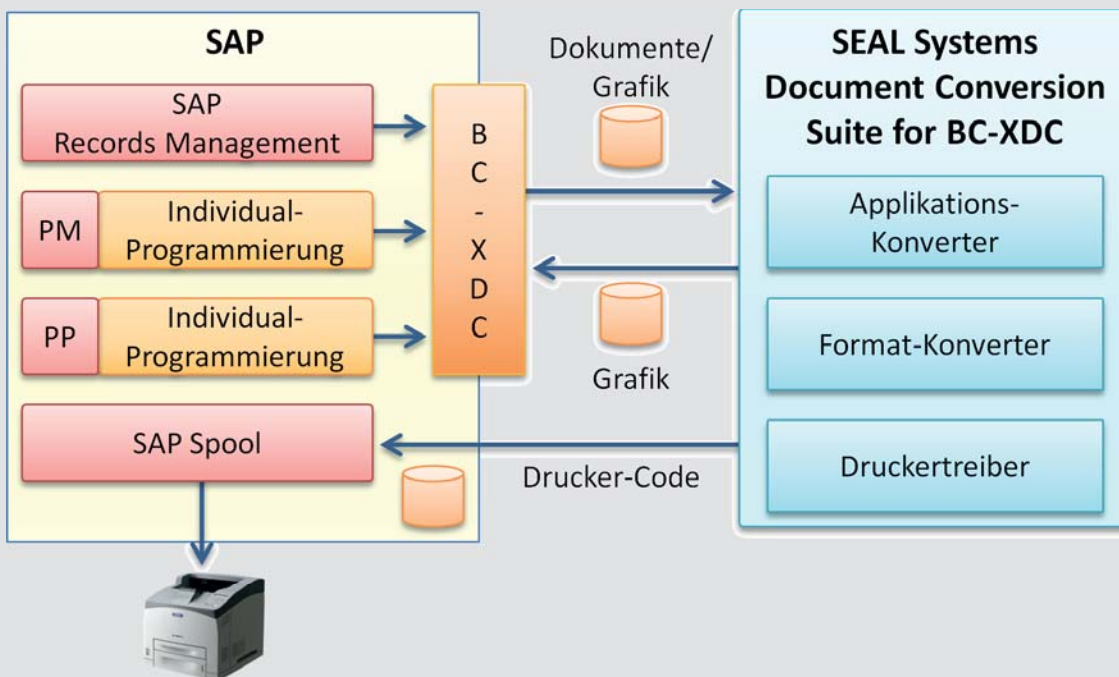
SAP

SAP Records Management

PM Individual-Programmierung

PP Individual-Programmierung

SAP Spool

BC-XDC

Dokumente/ Grafik

Grafik

Drucker-Code

SEAL Systems Document Conversion Suite for BC-XDC

Applikations-Konverter

Format-Konverter

Druckertreiber